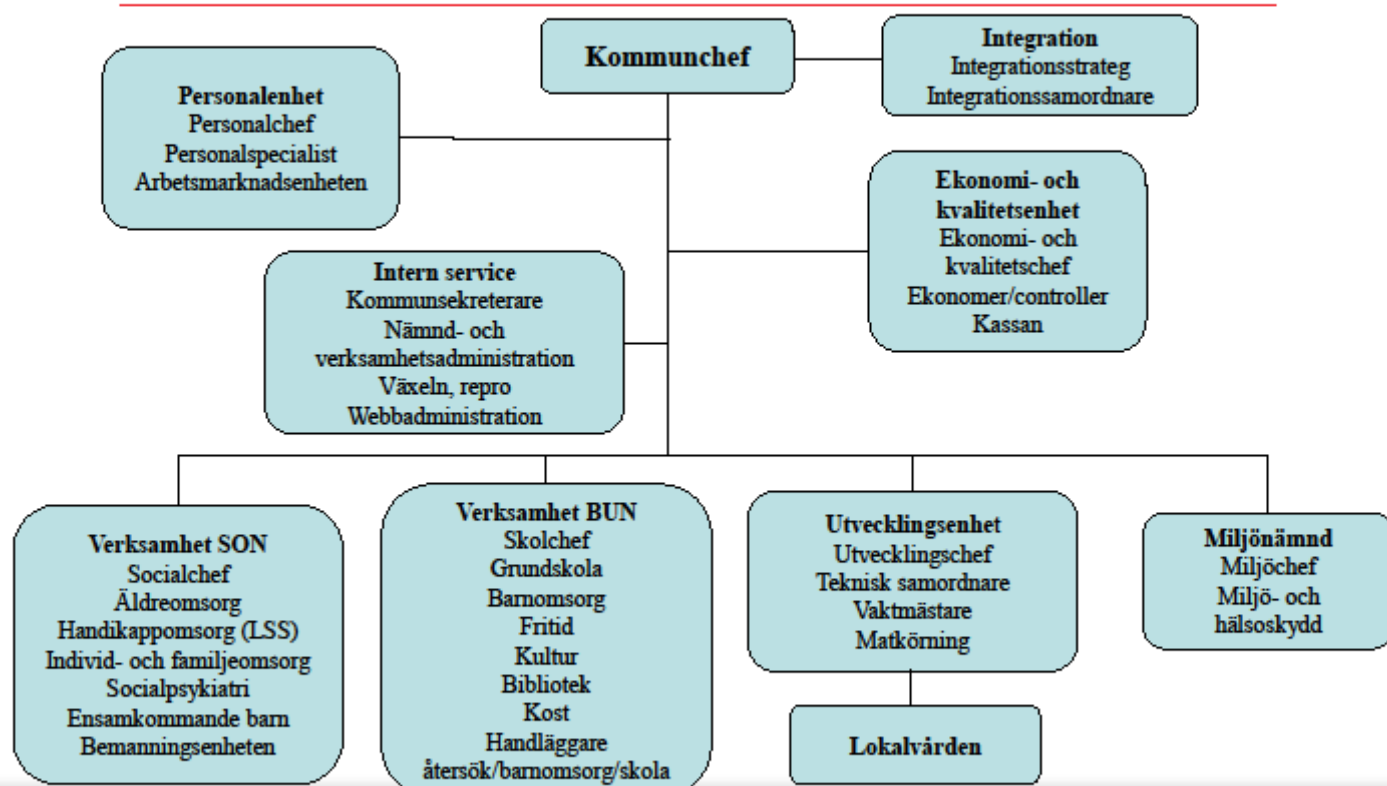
Kommunchef

Integration
Integrationsstrateg
Integrationssamordnare

Personalenhet
Personalchef
Personalspecialist
Arbetsmarknadsenheten

Ekonomi- och kvalitetsenhet
Ekonomi- och kvalitetschef
Ekonomer/controller
Kassan

Intern service
Kommunsekreterare
Nämnd- och verksamhetsadministration
Växeln, repro
Webbadministration

Verksamhet SON
Socialchef
Äldreomsorg
Handikappomsorg (LSS)
Individ- och familjeomsorg
Socialpsykiatri
Ensamkommande barn
Bemanningsenheten

Verksamhet BUN
Skolchef
Grundskola
Barnomsorg
Fritid
Kultur
Bibliotek
Kost
Handläggare återsök/barnomsorg/skola

Utvecklingsenhet
Utvecklingschef
Teknisk samordnare
Vaktmästare
Matkörning

Lokalvården

Miljönämnd
Miljöchef
Miljö- och hälsoskydd